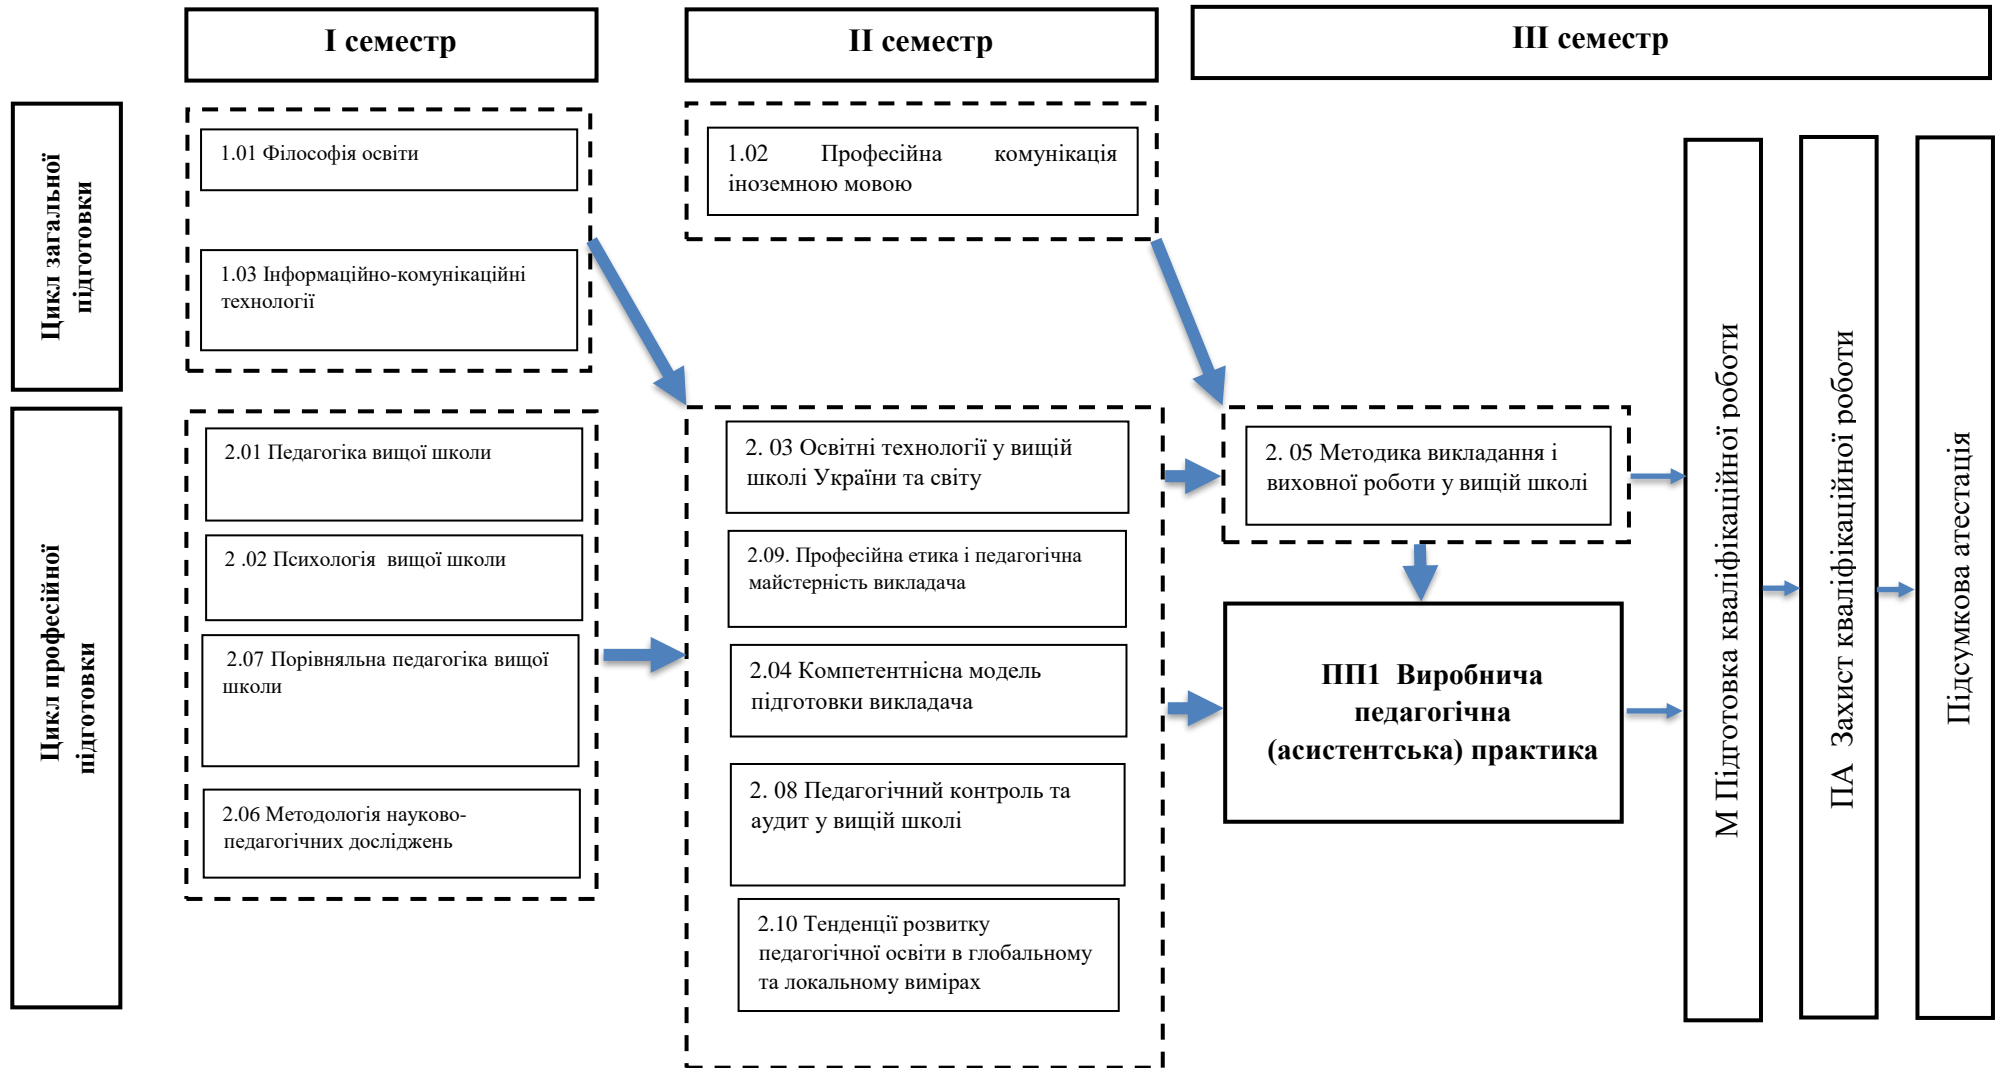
I семестр

II семестр

III семестр

Цикл загальної підготовки

1.01 Філософія освіти

1.03 Інформаційно-комунікаційні технології

1.02 Професійна комунікація іноземною мовою

Цикл професійної підготовки

2.01 Педагогіка вищої школи

2 .02 Психологія вищої школи

2.07 Порівняльна педагогіка вищої школи

2.06 Методологія науково-педагогічних досліджень

2. 03 Освітні технології у вищій школі України та світу

2.09. Професійна етика і педагогічна майстерність викладача

2.04 Компетентнісна модель підготовки викладача

2. 08 Педагогічний контроль та аудит у вищій школі

2.10 Тенденції розвитку педагогічної освіти в глобальному та локальному вимірах

2. 05 Методика викладання і виховної роботи у вищій школі

ПП1 Виробнича педагогічна (асистентська) практика

М Підготовка кваліфікаційної роботи

ПА Захист кваліфікаційної роботи

Підсумкова атестація